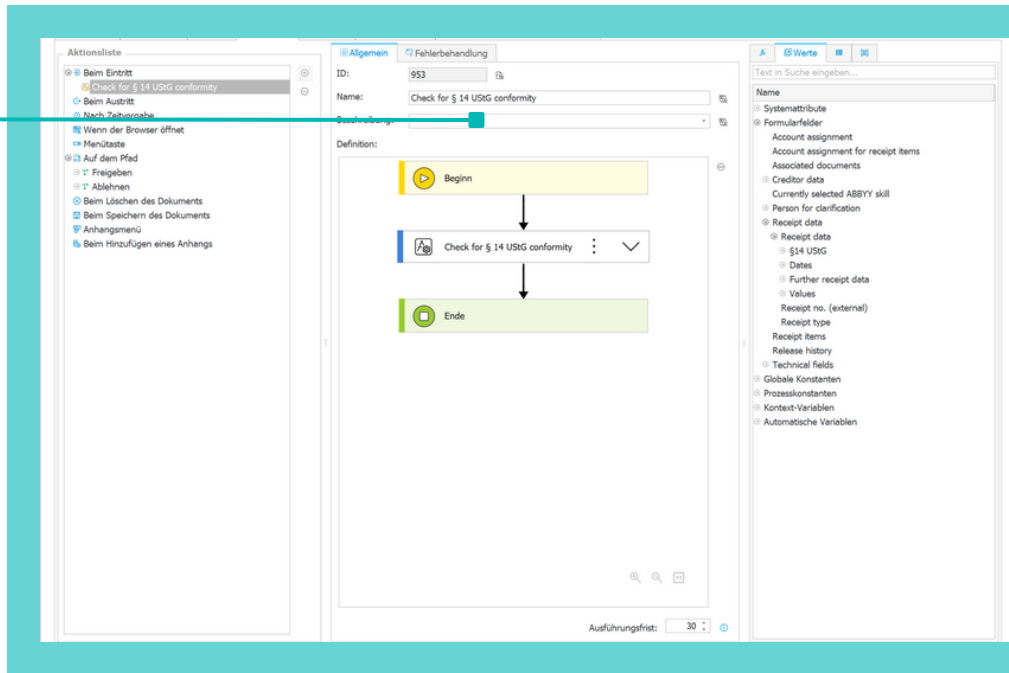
Aktionsliste
Beim Eintritt
Check for § 14 UStG conformity
Beim Austritt
Nach Zeitvorgabe
Wenn der Browser öffnet
Menütaste
Auf dem Pfad
Freigeben
Ablehnen
Beim Löschen des Dokuments
Beim Speichern des Dokuments
Anhangsmenü
Beim Hinzufügen eines Anhangs

Allgemein
Fehlerbehandlung
ID:
953
Name:
Check for § 14 UStG conformity
Beschreibung:
Definition:
Beginn
Check for § 14 UStG conformity
Ende
Ausführungsfrist:
30

Werte
Text in Suche eingeben...
Name
Systemattribute
Formularfelder
Account assignment
Account assignment for receipt items
Associated documents
Creditor data
Currently selected ABBYY skill
Person for clarification
Receipt data
Receipt data
§14 UStG
Dates
Further receipt data
Values
Receipt no. (external)
Receipt type
Receipt items
Release history
Technical fields
Globale Konstanten
Prozesskonstanten
Kontext-Variablen
Automatische Variablen